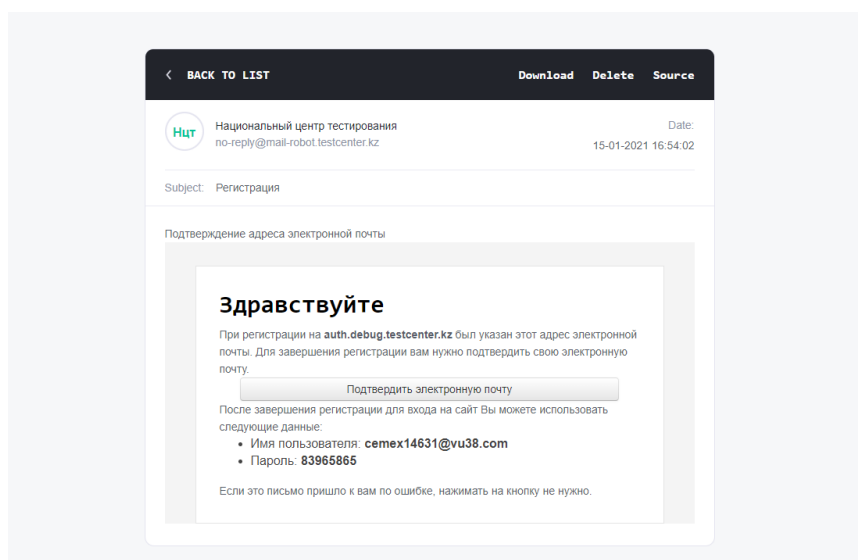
‹ BACK TO LIST

Download Delete Source

Нцт

Национальный центр тестирования
no-reply@mail-robot.testcenter.kz

Date:
15-01-2021 16:54:02

Subject: Регистрация

Подтверждение адреса электронной почты

Здравствуйте

При регистрации на **auth.debug.testcenter.kz** был указан этот адрес электронной почты. Для завершения регистрации вам нужно подтвердить свою электронную почту.

Подтвердить электронную почту

После завершения регистрации для входа на сайт Вы можете использовать следующие данные:

- Имя пользователя: **cemex14631@vu38.com**
- Пароль: **83965865**

Если это письмо пришло к вам по ошибке, нажимать на кнопку не нужно.